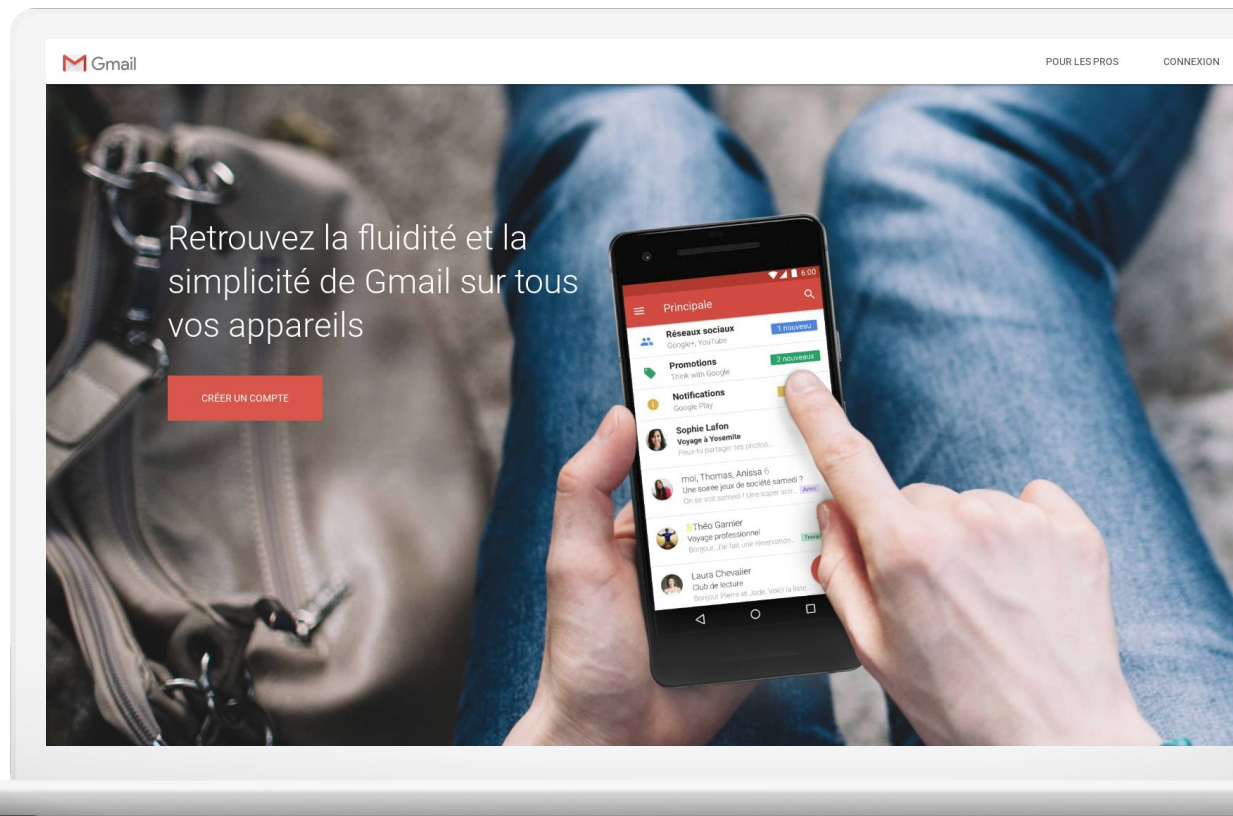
Gmail

POUR LES PROS

CONNEXION

Retrouvez la fluidité et la simplicité de Gmail sur tous vos appareils

CRÉER UN COMPTE

6:00

Principale

Réseaux sociaux
Google+, YouTube
1 nouveau

Promotions
Think with Google
2 nouveaux

Notifications
Google Play

Sophie Lafon
Voyage à Yosemite
Peux-tu partager tes photos...

moi, Thomas, Anissa 6
Une soirée jeux de société samedi ?
On se voit samedi ! Une super soir...
Amis

Théo Garnier
Voyage professionnel
Bonjour, J'ai fait une réservation...
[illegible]

Laura Chevalier
Club de lecture
Bonjour Pierre et Jade, Voici la liste...